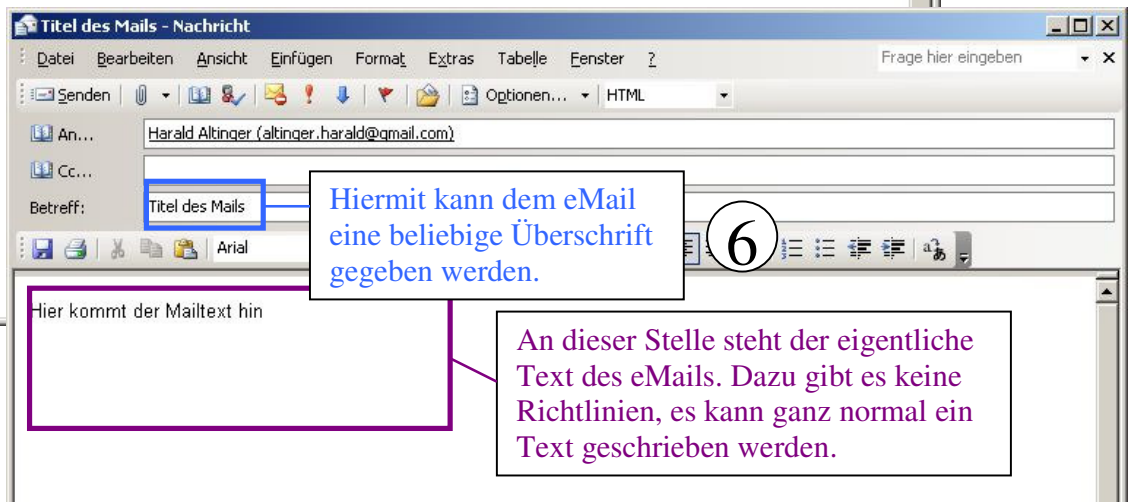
Titel des Mails - Nachricht

Datei Bearbeiten Ansicht Einfügen Format Extras Tabelle Fenster ?

Frage hier eingeben

Senden

Optionen...

HTML

An...

Harald Altinger (altinger.harald@gmail.com)

Cc...

Betreff:

Titel des Mails

Hiermit kann dem eMail eine beliebige Überschrift gegeben werden.

6

Arial

Hier kommt der Mailtext hin

An dieser Stelle steht der eigentliche Text des eMails. Dazu gibt es keine Richtlinien, es kann ganz normal ein Text geschrieben werden.